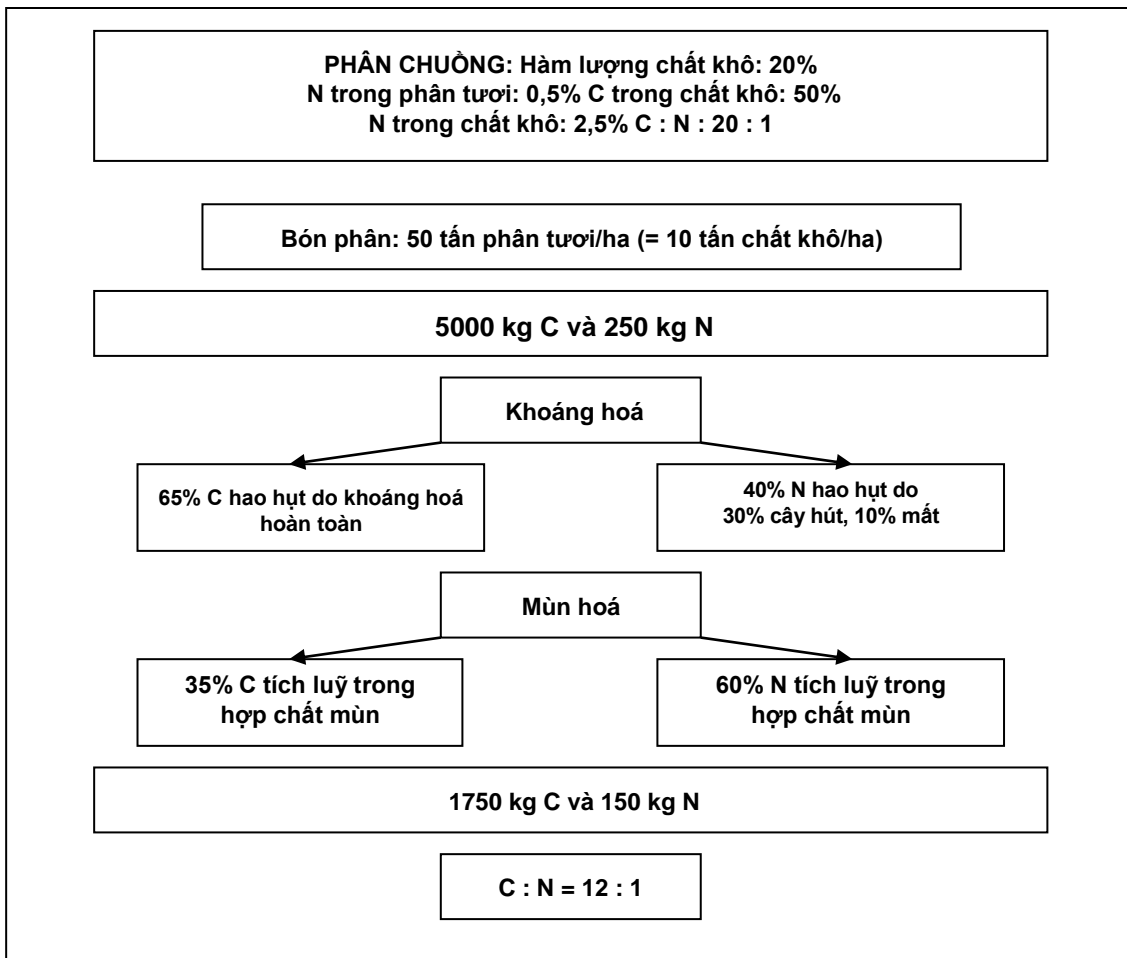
PHÂN CHUỒNG: Hàm lượng chất khô: 20%
N trong phân tươi: 0,5% C trong chất khô: 50%
N trong chất khô: 2,5% C : N : 20 : 1

Bón phân: 50 tấn phân tươi/ha (= 10 tấn chất khô/ha)

5000 kg C và 250 kg N

Khoáng hoá

65% C hao hụt do khoáng hoá hoàn toàn

40% N hao hụt do 30% cây hút, 10% mất

Mùn hoá

35% C tích luỹ trong hợp chất mùn

60% N tích luỹ trong hợp chất mùn

1750 kg C và 150 kg N

C : N = 12 : 1